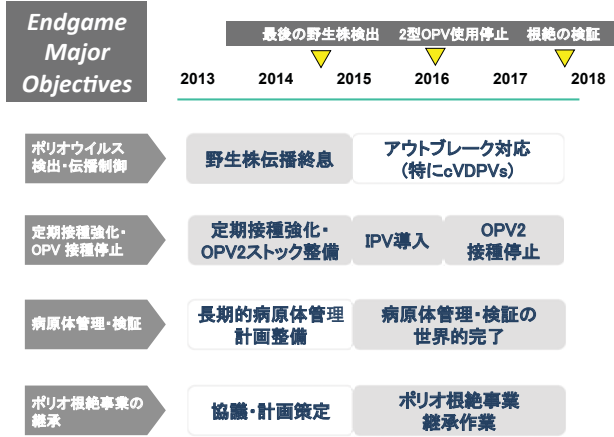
Endgame Major Objectives

最後の野生株検出　2型OPV使用停止　根絶の検証

2013　2014　2015　2016　2017　2018

ポリオウイルス検出・伝播制御

野生株伝播終息

アウトブレーク対応（特にcVDPVs）

定期接種強化・OPV 接種停止

定期接種強化・OPV2ストック整備

IPV導入

OPV2 接種停止

病原体管理・検証

長期的病原体管理計画整備

病原体管理・検証の世界的完了

ポリオ根絶事業の継承

協議・計画策定

ポリオ根絶事業継承作業